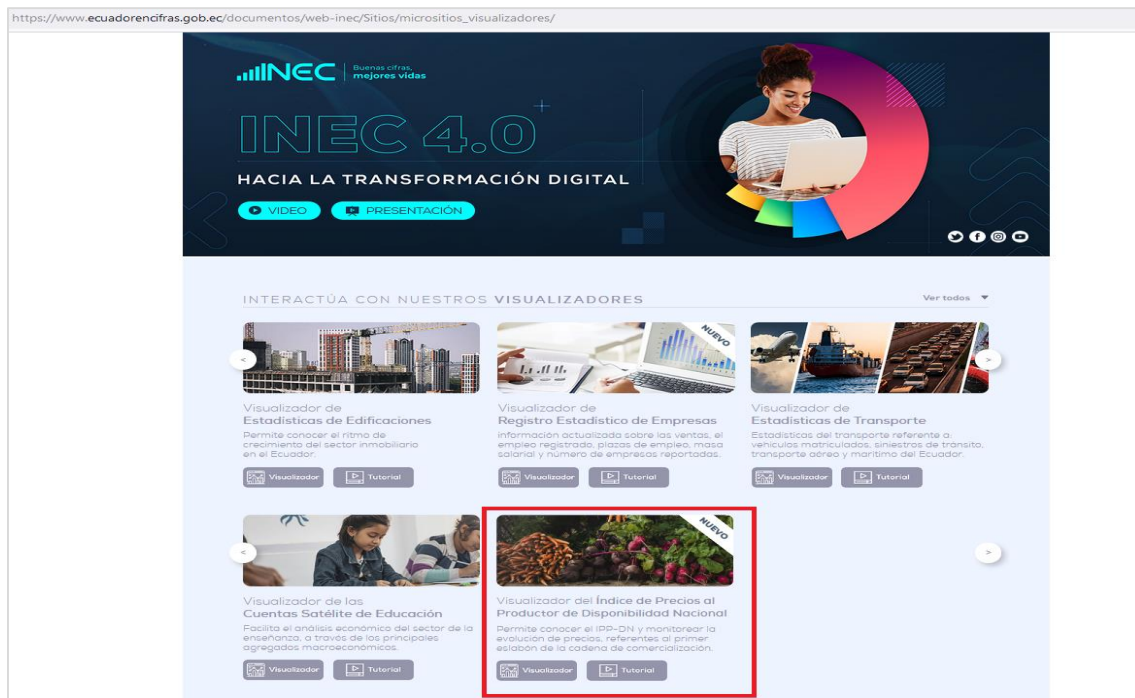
https://www.ecuadorencifras.gob.ec/documentos/web-inec/Sitios/micrositios_visualizadores/

INEC Buenas cifras, mejores vidas

INEC 4.0

HACIA LA TRANSFORMACIÓN DIGITAL

VIDEO PRESENTACIÓN

INTERACTÚA CON NUESTROS VISUALIZADORES

Ver todos

NUEVO

Visualizador de Estadísticas de Edificaciones
Permite conocer el ritmo de crecimiento del sector inmobiliario en el Ecuador.
Visualizador Tutorial

Visualizador de Registro Estadístico de Empresas
Información actualizada sobre las ventas, el empleo registrado, plazas de empleo, masa salarial y número de empresas reportadas.
Visualizador Tutorial

Visualizador de Estadísticas de Transporte
Estadísticas del transporte referente a vehículos matriculados, siniestros de tránsito, transporte aéreo y marítimo del Ecuador.
Visualizador Tutorial

NUEVO

Visualizador de las Cuentas Satélite de Educación
Facilita el análisis económico del sector de la enseñanza, a través de los principales agregados macroeconómicos.
Visualizador Tutorial

Visualizador del Índice de Precios al Productor de Disponibilidad Nacional
Permite conocer el IPP-DN y monitorear la evolución de precios, referentes al primer eslabón de la cadena de comercialización.
Visualizador Tutorial